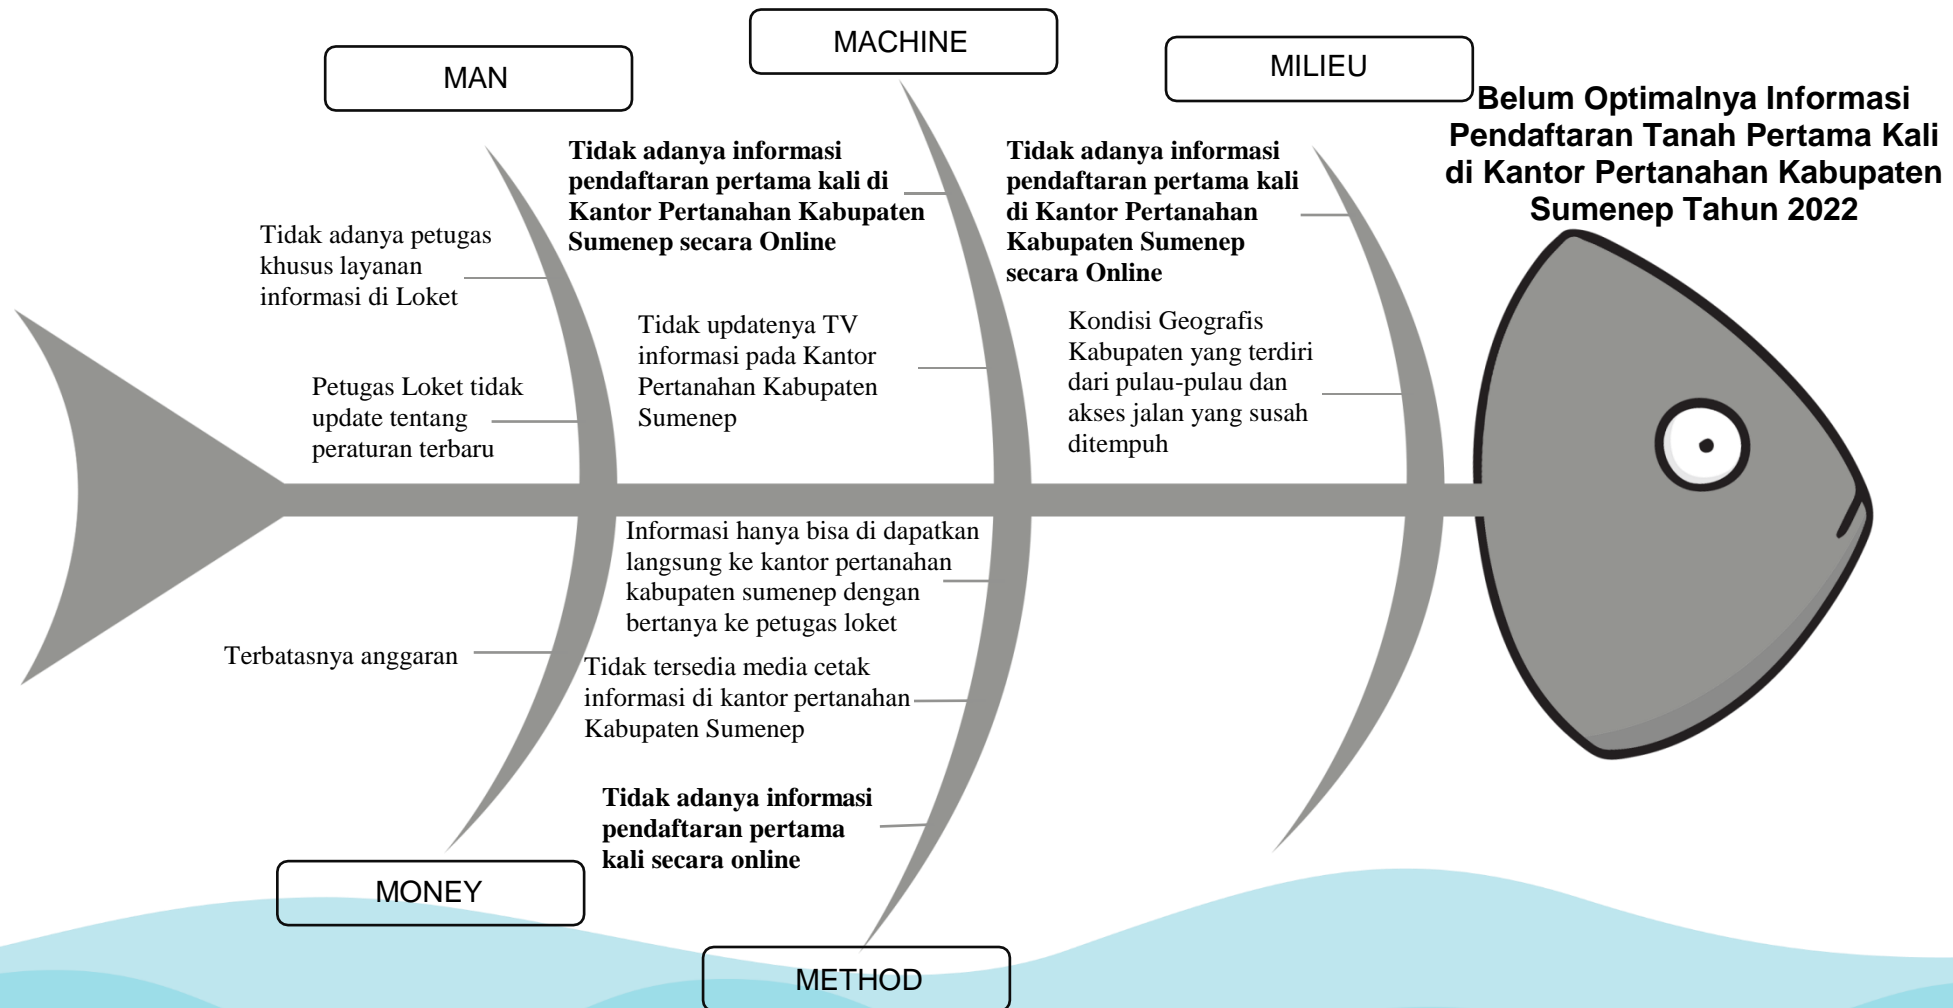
MAN

MACHINE

MILIEU

Belum Optimalnya Informasi Pendaftaran Tanah Pertama Kali di Kantor Pertanahan Kabupaten Sumenep Tahun 2022

Tidak adanya petugas khusus layanan informasi di Loket

Petugas Loket tidak update tentang peraturan terbaru

Tidak adanya informasi pendaftaran pertama kali di Kantor Pertanahan Kabupaten Sumenep secara Online

Tidak updatenya TV informasi pada Kantor Pertanahan Kabupaten Sumenep

Tidak adanya informasi pendaftaran pertama kali di Kantor Pertanahan Kabupaten Sumenep secara Online

Kondisi Geografis Kabupaten yang terdiri dari pulau-pulau dan akses jalan yang susah ditempuh

Terbatasnya anggaran

Informasi hanya bisa di dapatkan langsung ke kantor pertanahan kabupaten sumenep dengan bertanya ke petugas loket

Tidak tersedia media cetak informasi di kantor pertanahan Kabupaten Sumenep

Tidak adanya informasi pendaftaran pertama kali secara online

MONEY

METHOD